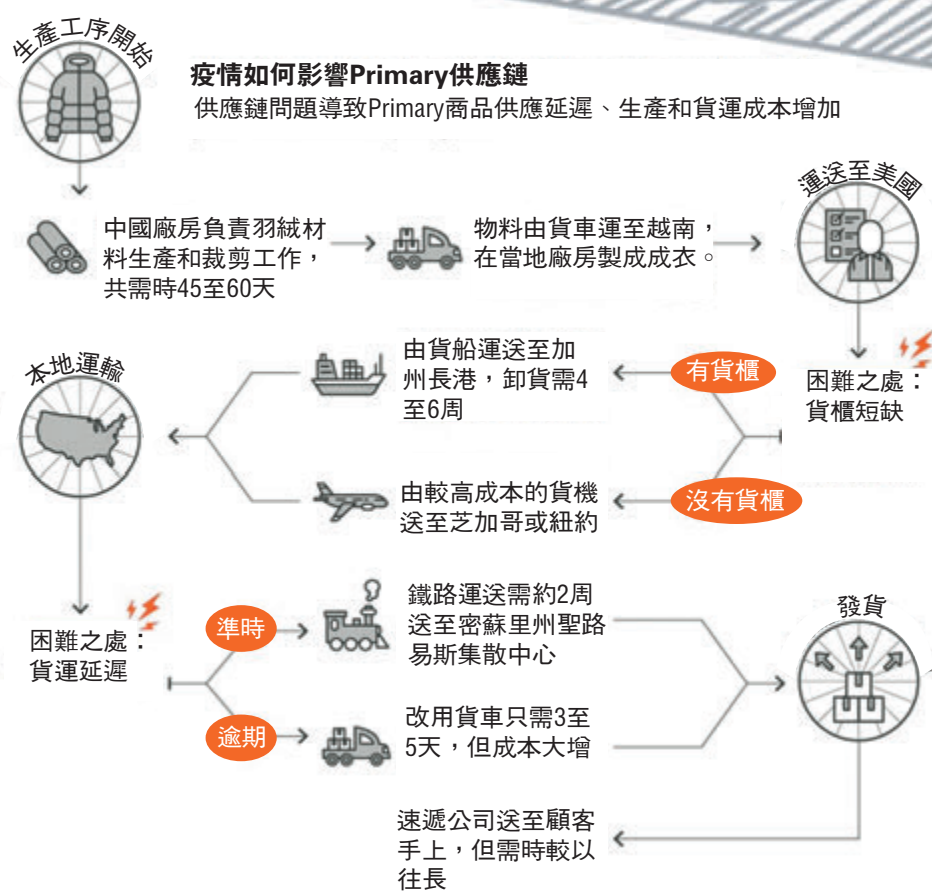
生產工序開始

疫情如何影響Primary供應鏈
供應鏈問題導致Primary商品供應延遲、生產和貨運成本增加

中國廠房負責羽絨材料生產和裁剪工作，共需時45至60天

物料由貨車運至越南，在當地廠房製成成衣。

運送至美國

困難之處：貨櫃短缺

有貨櫃

由貨船運送至加州長港，卸貨需4至6周

沒有貨櫃

由較高成本的貨機送至芝加哥或紐約

本地運輸

困難之處：貨運延遲

準時

鐵路運送需約2周送至密蘇里州聖路易斯集散中心

逾期

改用貨車只需3至5天，但成本大增

發貨

速遞公司送至顧客手上，但需時較以往長